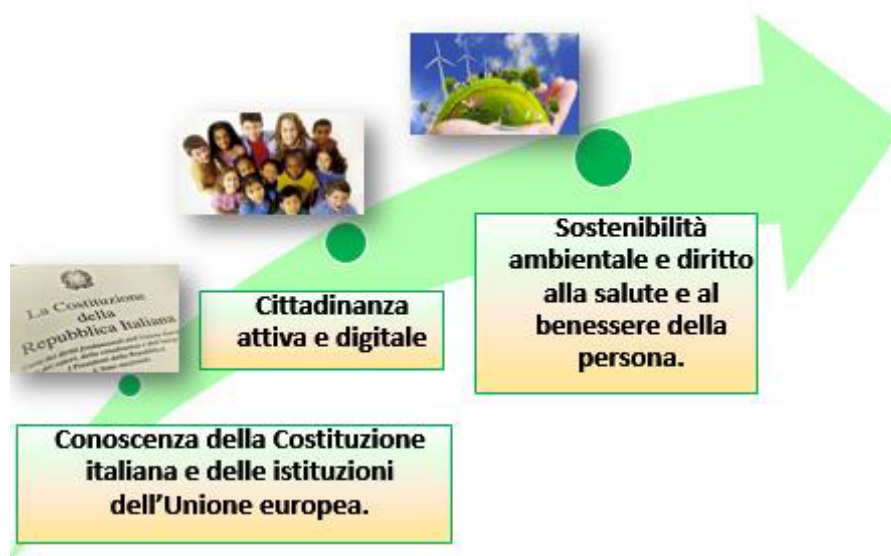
La Costituzione della Repubblica Italiana

Cittadinanza attiva e digitale

Sostenibilità ambientale e diritto alla salute e al benessere della persona.

Conoscenza della Costituzione italiana e delle istituzioni dell'Unione europea.